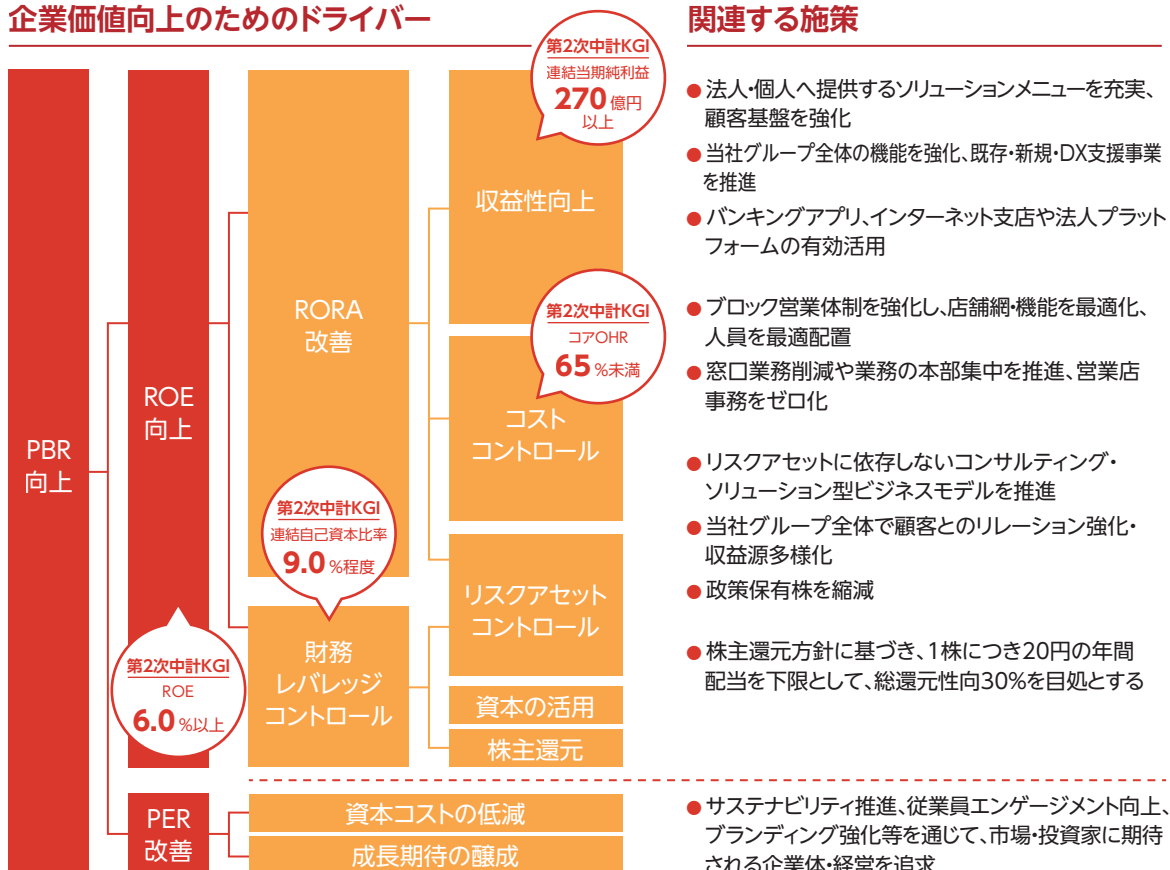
企業価値向上のためのドライバー

関連する施策

PBR向上

ROE向上

RORA改善

収益性向上

第2次中計KGI
連結当期純利益
270億円以上

● 法人・個人へ提供するソリューションメニューを充実、顧客基盤を強化
● 当社グループ全体の機能を強化、既存・新規・DX支援事業を推進
● バンキングアプリ、インターネット支店や法人プラットフォームの有効活用

第2次中計KGI
コアOHR
65%未満

コストコントロール

● ブロック営業体制を強化し、店舗網・機能を最適化、人員を最適配置
● 窓口業務削減や業務の本部集中を推進、営業店事務をゼロ化

第2次中計KGI
連結自己資本比率
9.0%程度

リスクアセットコントロール

● リスクアセットに依存しないコンサルティング・ソリューション型ビジネスモデルを推進
● 当社グループ全体で顧客とのリレーション強化・収益源多様化
● 政策保有株を縮減

第2次中計KGI
ROE
6.0%以上

財務レバレッジコントロール

資本の活用

株主還元

● 株主還元方針に基づき、1株につき20円の年間配当を下限として、総還元性向30%を目処とする

PER改善

資本コストの低減

成長期待の醸成

● サステナビリティ推進、従業員エンゲージメント向上、ブランディング強化等を通じて、市場・投資家に期待される企業体・経営を追求